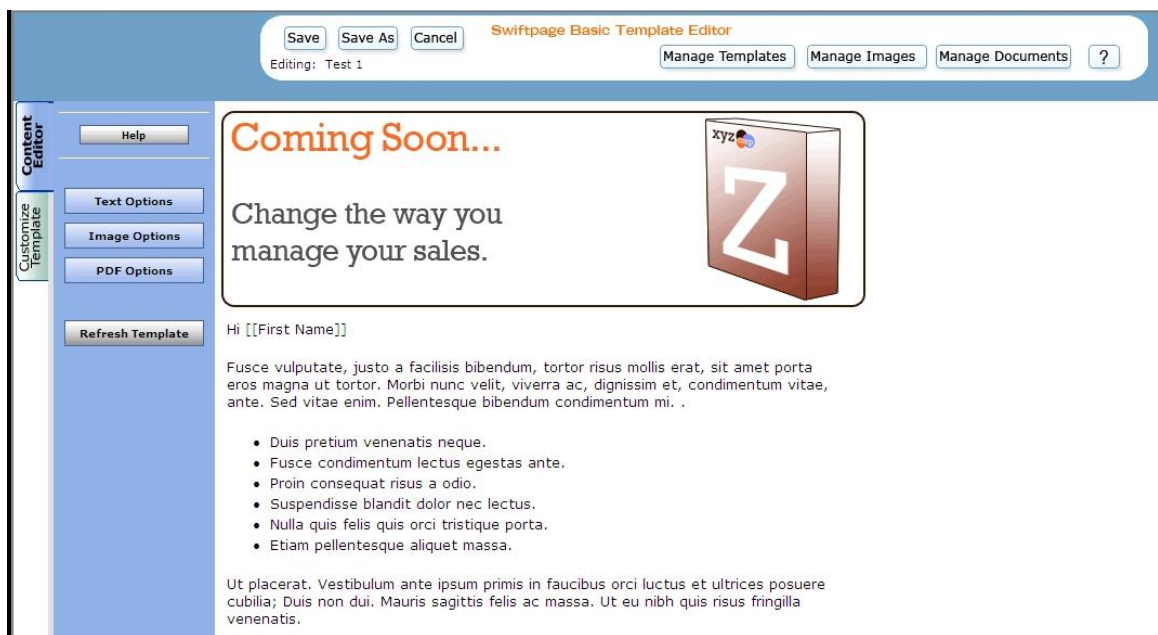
Save Save As Cancel
Editing: Test 1
Swiftpage Basic Template Editor
Manage Templates Manage Images Manage Documents ?

Content Editor
Customize Template

Help

Text Options
Image Options
PDF Options

Refresh Template

Coming Soon...

Change the way you manage your sales.

xyz

Z

Hi [[First Name]]

Fusce vulputate, justo a facilisis bibendum, tortor risus mollis erat, sit amet porta eros magna ut tortor. Morbi nunc velit, viverra ac, dignissim et, condimentum vitae, ante. Sed vitae enim. Pellentesque bibendum condimentum mi. .

- Duis pretium venenatis neque.
- Fusce condimentum lectus egestas ante.
- Proin consequat risus a odio.
- Suspendisse blandit dolor nec lectus.
- Nulla quis felis quis orci tristique porta.
- Etiam pellentesque aliquet massa.

Ut placerat. Vestibulum ante ipsum primis in faucibus orci luctus et ultrices posuere cubilia; Duis non dui. Mauris sagittis felis ac massa. Ut eu nibh quis risus fringilla venenatis.